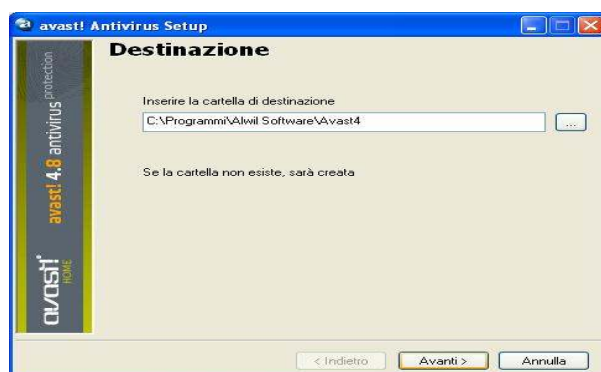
avast! Antivirus Setup

Destinazione

avast! 4.8 antivirus protection

avast! HOME

Inserire la cartella di destinazione

C:\Programmi\Alwil Software\Avast4

...

Se la cartella non esiste, sarà creata

< Indietro

Avanti >

Annulla